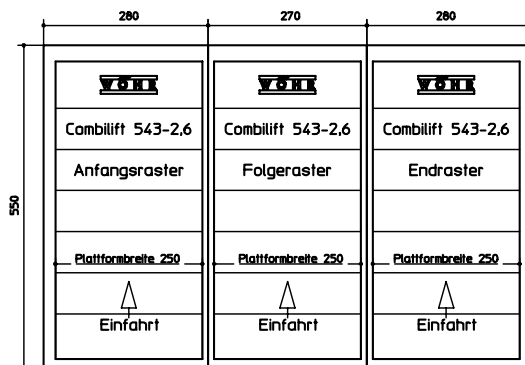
280

270

280

550

WÖHR

Combilift 543-2,6

Anfangsraster

Plattformbreite 250

Einfahrt

WÖHR

Combilift 543-2,6

Folgeraster

Plattformbreite 250

Einfahrt

WÖHR

Combilift 543-2,6

Endraster

Plattformbreite 250

Einfahrt